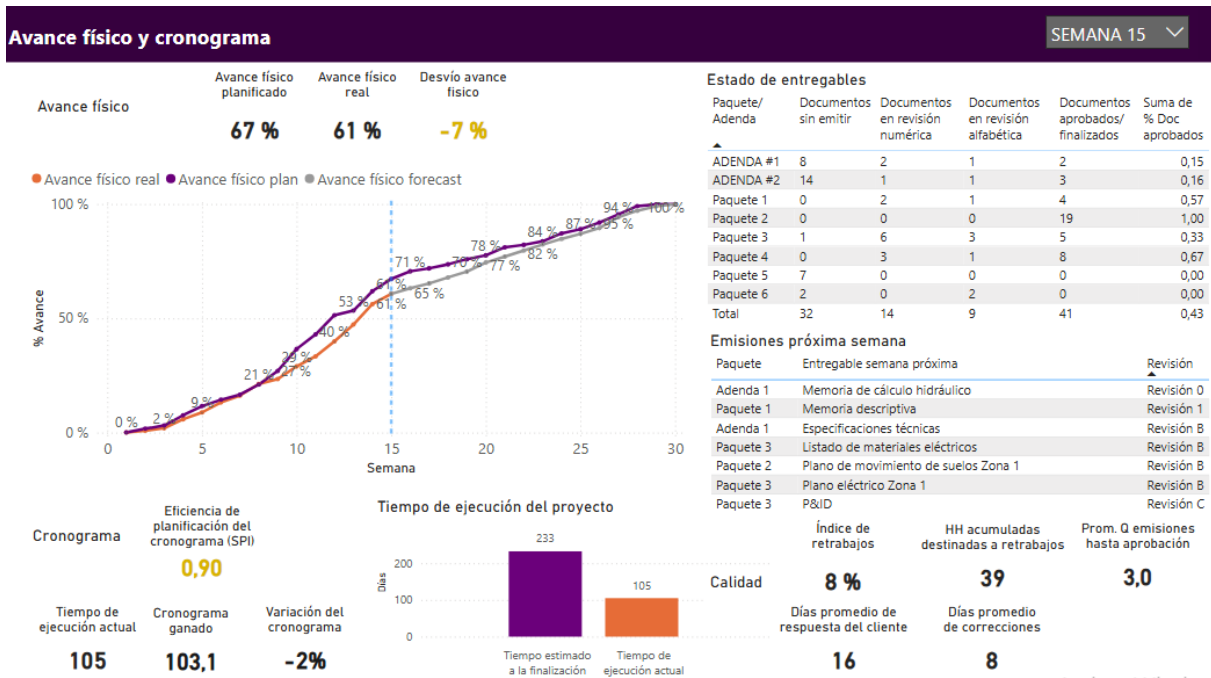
Avance físico y cronograma

SEMANA 15

Avance físico

Avance físico planificado
67 %

Avance físico real
61 %

Desvío avance físico
-7 %

Avance físico real   Avance físico plan   Avance físico forecast

100 %
50 %
0 %
% Avance
0 5 10 15 20 25 30
Semana

0 % 2 % 9 % 21 % 27 % 29 % 40 % 53 % 61 % 61 % 71 % 65 % 70 % 77 % 78 % 82 % 84 % 87 % 94 % 95 % 100 %

Estado de entregables

| Paquete/ Adenda | Documentos sin emitir | Documentos en revisión numérica | Documentos en revisión alfabética | Documentos aprobados/ finalizados | Suma de % Doc aprobados |
|---|---|---|---|---|---|
| ADENDA #1 | 8 | 2 | 1 | 2 | 0,15 |
| ADENDA #2 | 14 | 1 | 1 | 3 | 0,16 |
| Paquete 1 | 0 | 2 | 1 | 4 | 0,57 |
| Paquete 2 | 0 | 0 | 0 | 19 | 1,00 |
| Paquete 3 | 1 | 6 | 3 | 5 | 0,33 |
| Paquete 4 | 0 | 3 | 1 | 8 | 0,67 |
| Paquete 5 | 7 | 0 | 0 | 0 | 0,00 |
| Paquete 6 | 2 | 0 | 2 | 0 | 0,00 |
| Total | 32 | 14 | 9 | 41 | 0,43 |

Emisiones próxima semana

| Paquete | Entregable semana próxima | Revisión |
|---|---|---|
| Adenda 1 | Memoria de cálculo hidráulico | Revisión 0 |
| Paquete 1 | Memoria descriptiva | Revisión 1 |
| Adenda 1 | Especificaciones técnicas | Revisión B |
| Paquete 3 | Listado de materiales eléctricos | Revisión B |
| Paquete 2 | Plano de movimiento de suelos Zona 1 | Revisión B |
| Paquete 3 | Plano eléctrico Zona 1 | Revisión B |
| Paquete 3 | P&ID | Revisión C |

Cronograma

Eficiencia de planificación del cronograma (SPI)
0,90

Tiempo de ejecución actual
105

Cronograma ganado
103,1

Variación del cronograma
-2%

Tiempo de ejecución del proyecto
Días
200
100
0
233
105
Tiempo estimado a la finalización
Tiempo de ejecución actual

Calidad

Índice de retrabajos
8 %

HH acumuladas destinadas a retrabajos
39

Prom. Q emisiones hasta aprobación
3,0

Días promedio de respuesta del cliente
16

Días promedio de correcciones
8